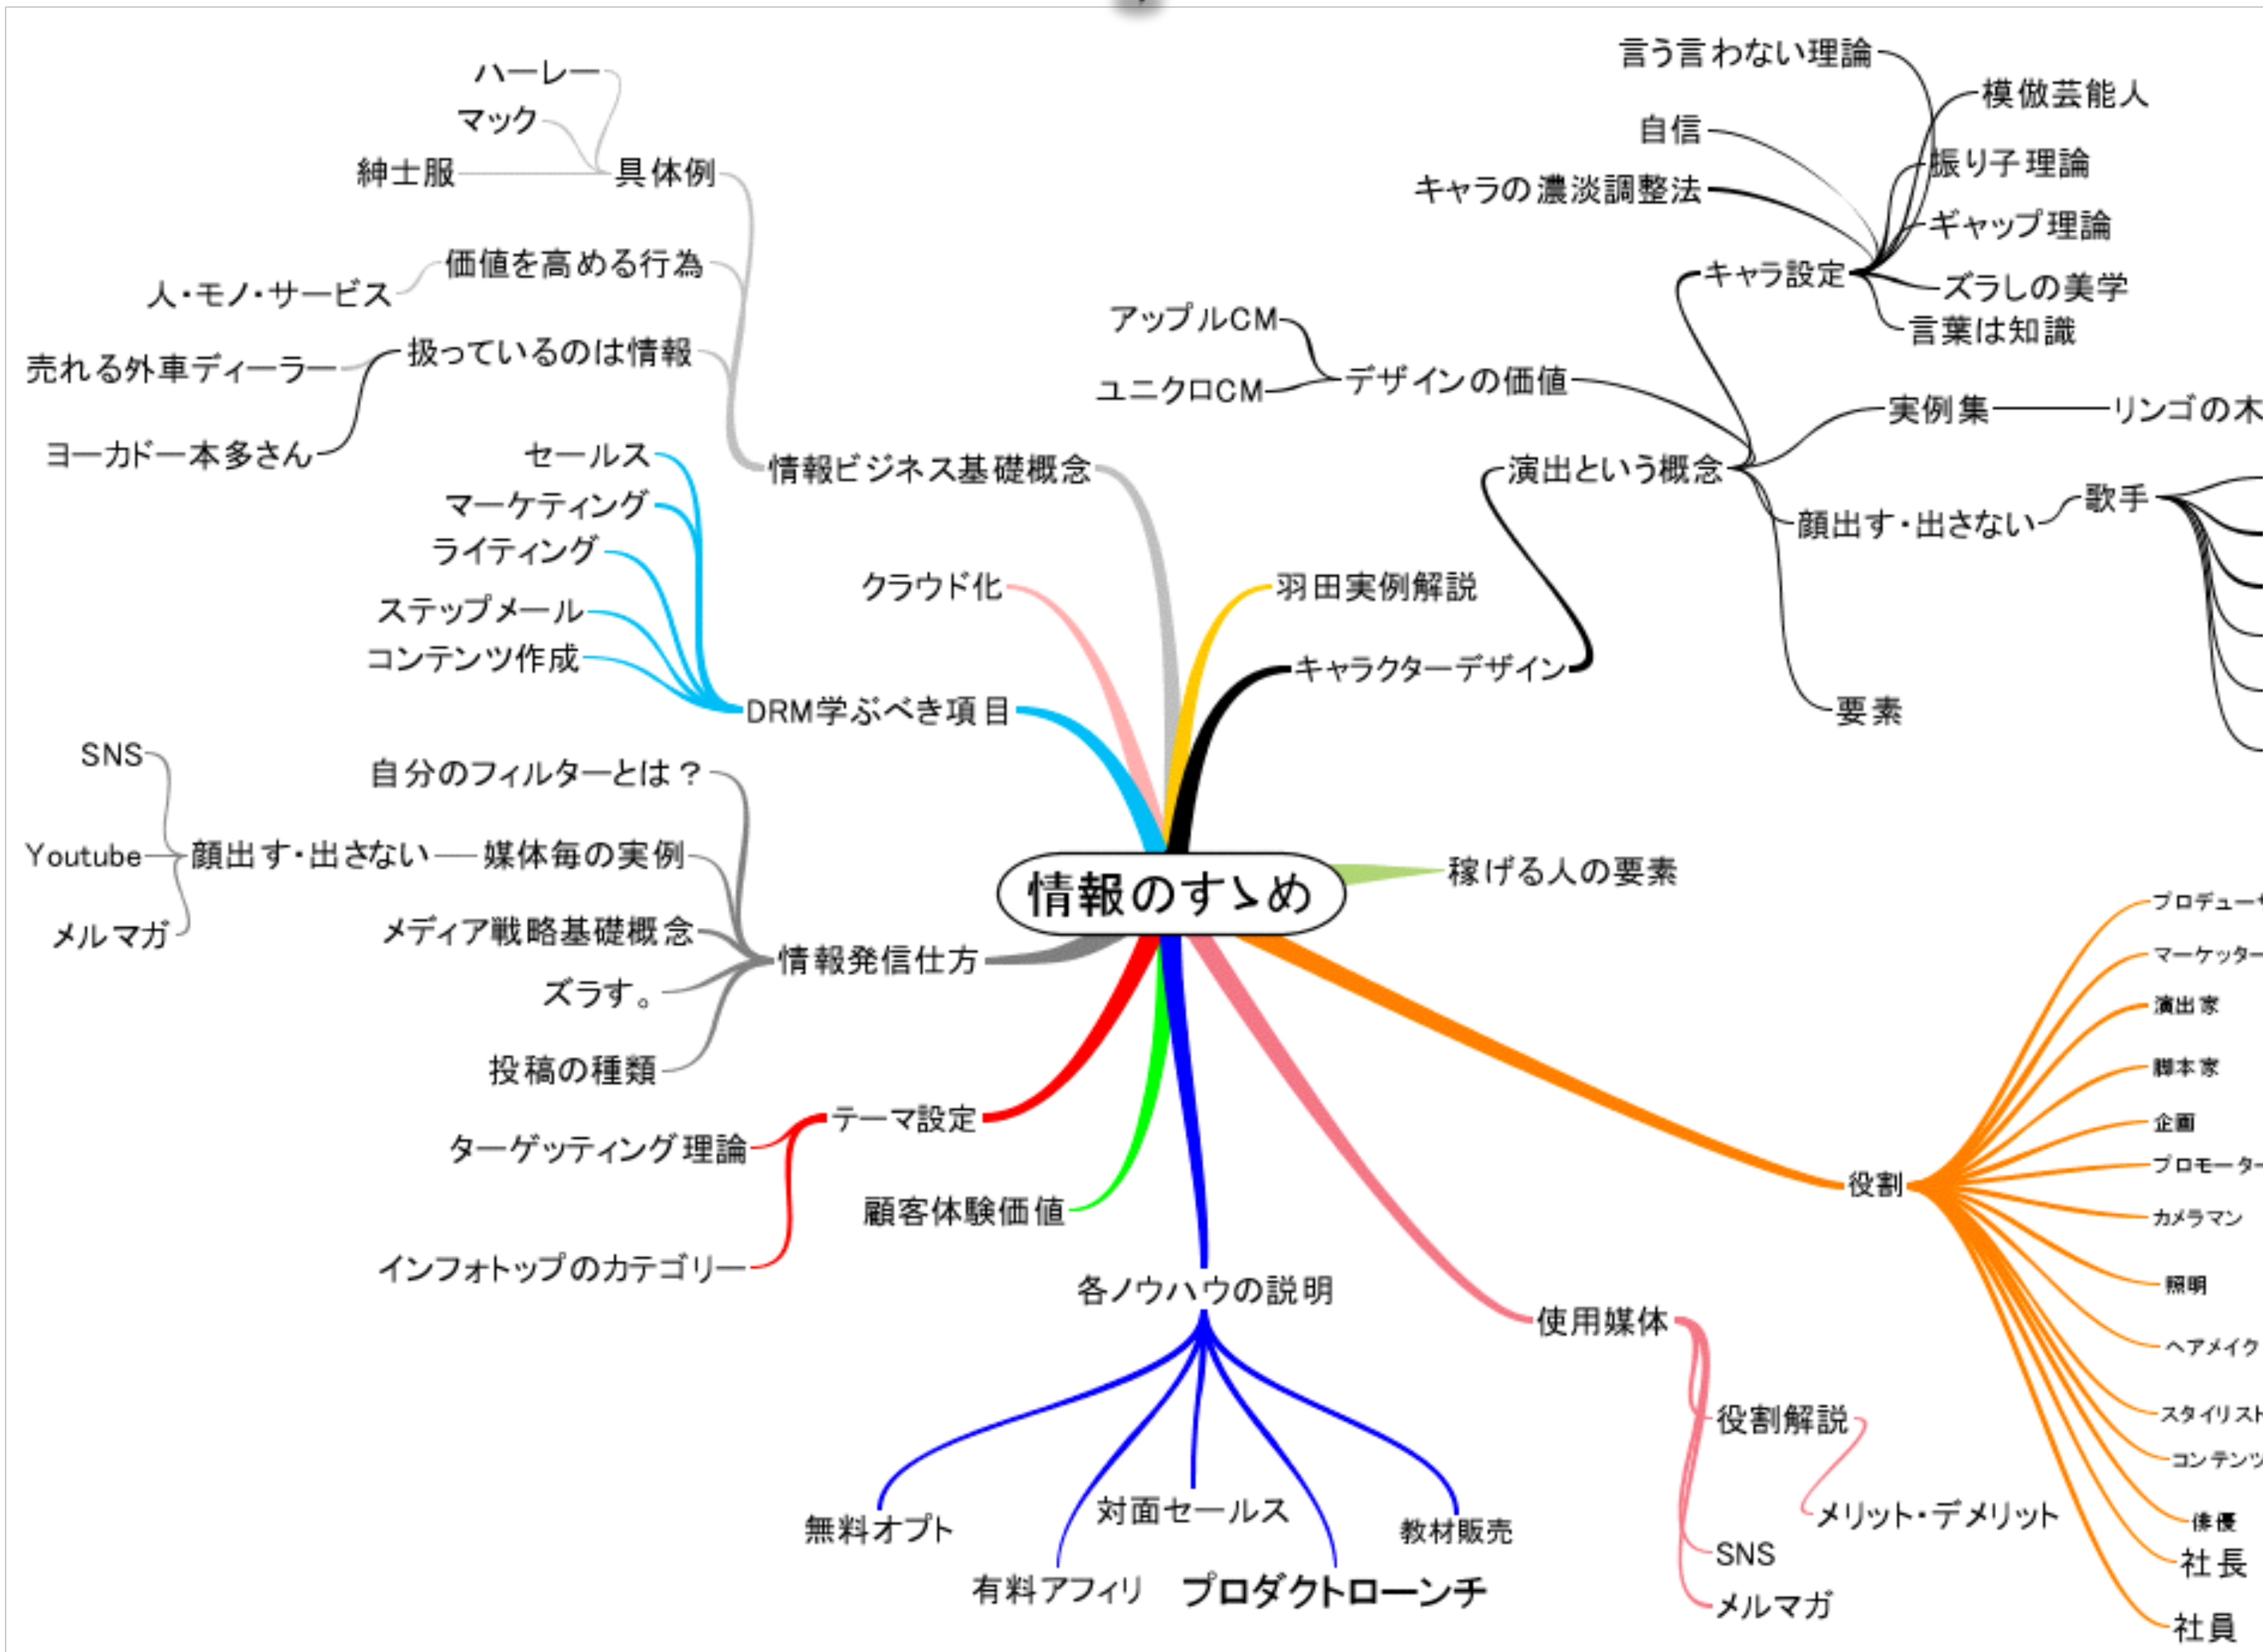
情報のすゝめ

情報ビジネス基礎概念
具体例
ハーレー
マック
紳士服
価値を高める行為
人・モノ・サービス
扱っているのは情報
売れる外車ディーラー
ヨーカドー本多さん

DRM学ぶべき項目
セールス
マーケティング
ライティング
ステップメール
コンテンツ作成

クラウド化

情報発信仕方
自分のフィルターとは？
媒体毎の実例
顔出す・出さない
SNS
Youtube
メルマガ
メディア戦略基礎概念
ズラす。
投稿の種類

テーマ設定
ターゲッティング理論
インフォトップのカテゴリー

顧客体験価値

各ノウハウの説明
無料オプト
有料アフィリ
対面セールス
プロダクトローンチ
教材販売

使用媒体
役割解説
メリット・デメリット
SNS
メルマガ

役割
プロデュー
マーケッター
演出家
脚本家
企画
プロモーター
カメラマン
照明
ヘアメイク
スタイリスト
コンテンツ
俳優
社長
社員

稼げる人の要素

羽田実例解説

キャラクターデザイン
演出という概念
キャラ設定
言う言わない理論
自信
キャラの濃淡調整法
模倣芸能人
振り子理論
ギャップ理論
ズラしの美学
言葉は知識
デザインの価値
アップルCM
ユニクロCM
実例集
リンゴの木
顔出す・出さない
歌手
要素